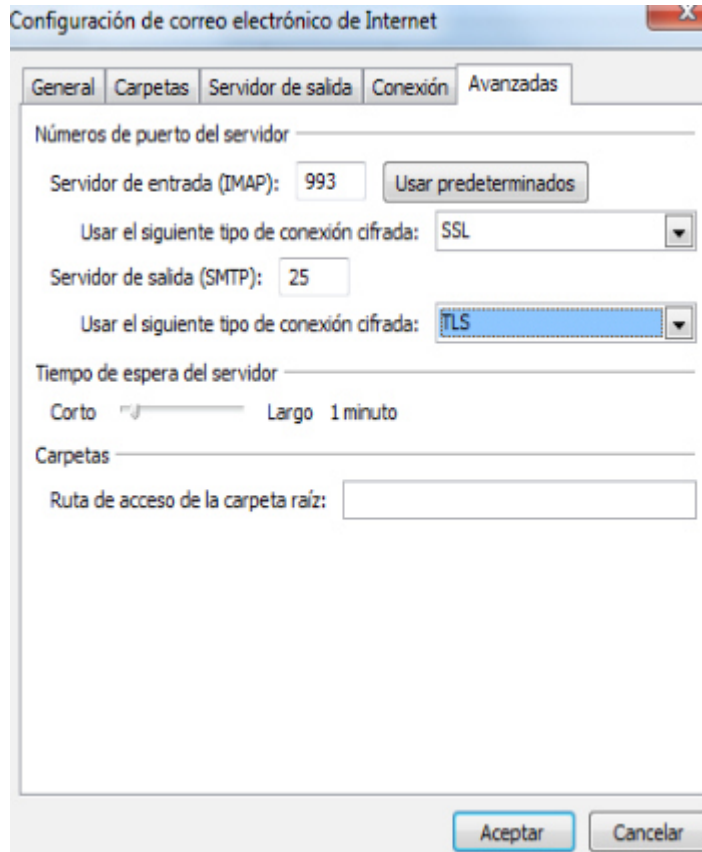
Configuración de correo electrónico de Internet

General | Carpetas | Servidor de salida | Conexión | Avanzadas

Números de puerto del servidor

Servidor de entrada (IMAP): 993 Usar predeterminados

Usar el siguiente tipo de conexión cifrada: SSL

Servidor de salida (SMTP): 25

Usar el siguiente tipo de conexión cifrada: TLS

Tiempo de espera del servidor

Corto Largo 1 minuto

Carpetas

Ruta de acceso de la carpeta raíz:

Aceptar Cancelar